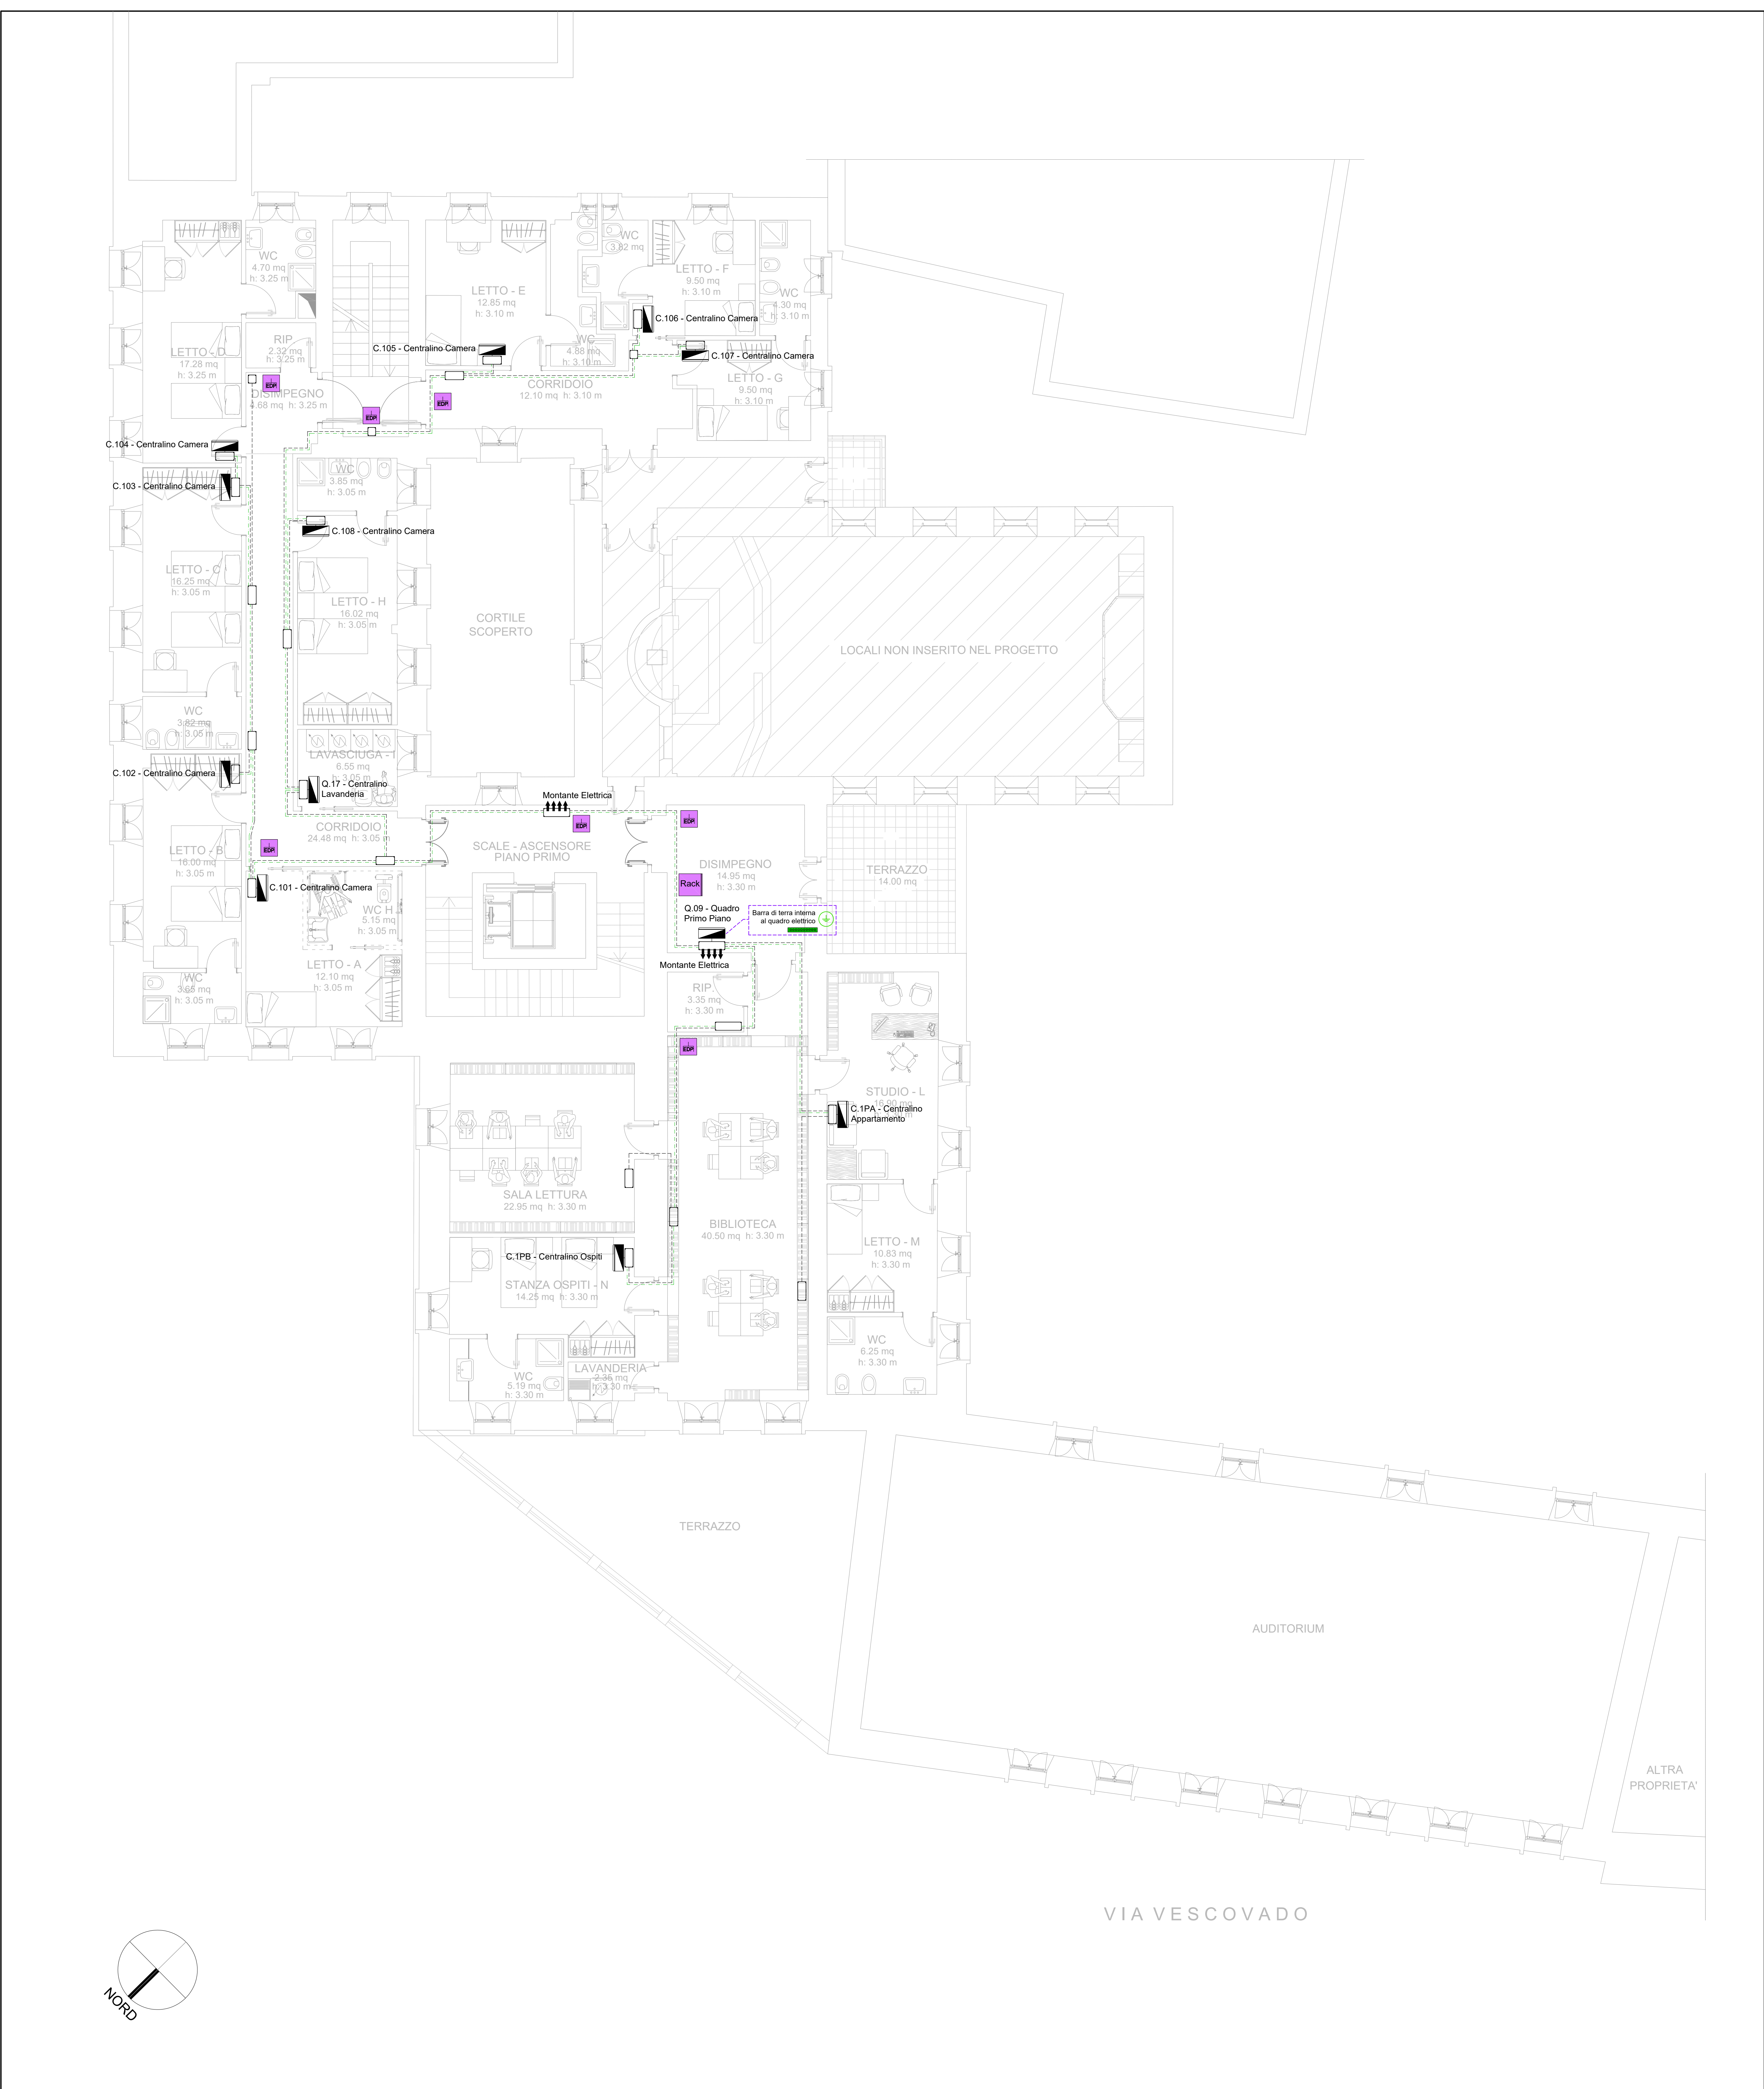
WC
4.70 mq
h: 3.25 m

LETTO - E
12.85 mq
h: 3.10 m

WC
3.82 mq

LETTO - F
9.50 mq
h: 3.10 m

WC
4.30 mq
h: 3.10 m

RIP
2.32 mq
h: 3.25 m

LETTO - D
17.28 mq
h: 3.25 m

C.105 - Centralino Camera

C.106 - Centralino Camera

WC
4.88 mq
h: 3.10 m

C.107 - Centralino Camera

LETTO - G
9.50 mq
h: 3.10 m

CORRIDOIO
12.10 mq h: 3.10 m

DISIMPEGNO
4.68 mq h: 3.25 m

EDP

EDP

EDP

C.104 - Centralino Camera

C.103 - Centralino Camera

WC
3.85 mq
h: 3.05 m

C.108 - Centralino Camera

LETTO - C
16.25 mq
h: 3.05 m

LETTO - H
16.02 mq
h: 3.05 m

CORTILE
SCOPERTO

LOCALI NON INSERITO NEL PROGETTO

WC
3.82 mq
h: 3.05 m

LAVASCIUGA - I
6.55 mq
h: 3.05 m

C.102 - Centralino Camera

Q.17 - Centralino
Lavanderia

Montante Elettrica

EDP

EDP

CORRIDOIO
24.48 mq h: 3.05 m

EDP

SCALE - ASCENSORE
PIANO PRIMO

DISIMPEGNO
14.95 mq
h: 3.30 m

TERRAZZO
14.00 mq

LETTO - B
16.00 mq
h: 3.05 m

C.101 - Centralino Camera

Rack

Q.09 - Quadro
Primo Piano

Barra di terra interna
al quadro elettrico

WC H
5.15 mq
h: 3.05 m

Montante Elettrica

LETTO - A
12.10 mq
h: 3.05 m

RIP.
3.35 mq
h: 3.30 m

WC
3.65 mq
h: 3.05 m

EDP

STUDIO - L
16.90 mq

C.1PA - Centralino
Appartamento

SALA LETTURA
22.95 mq h: 3.30 m

BIBLIOTECA
40.50 mq h: 3.30 m

LETTO - M
10.83 mq
h: 3.30 m

C.1PB - Centralino Ospiti

STANZA OSPITI - N
14.25 mq h: 3.30 m

WC
6.25 mq
h: 3.30 m

WC
5.19 mq
h: 3.30 m

LAVANDERIA
2.35 mq
h: 3.30 m

TERRAZZO

AUDITORIUM

ALTRA
PROPRIETA'

VIA VESCOVADO

NORD